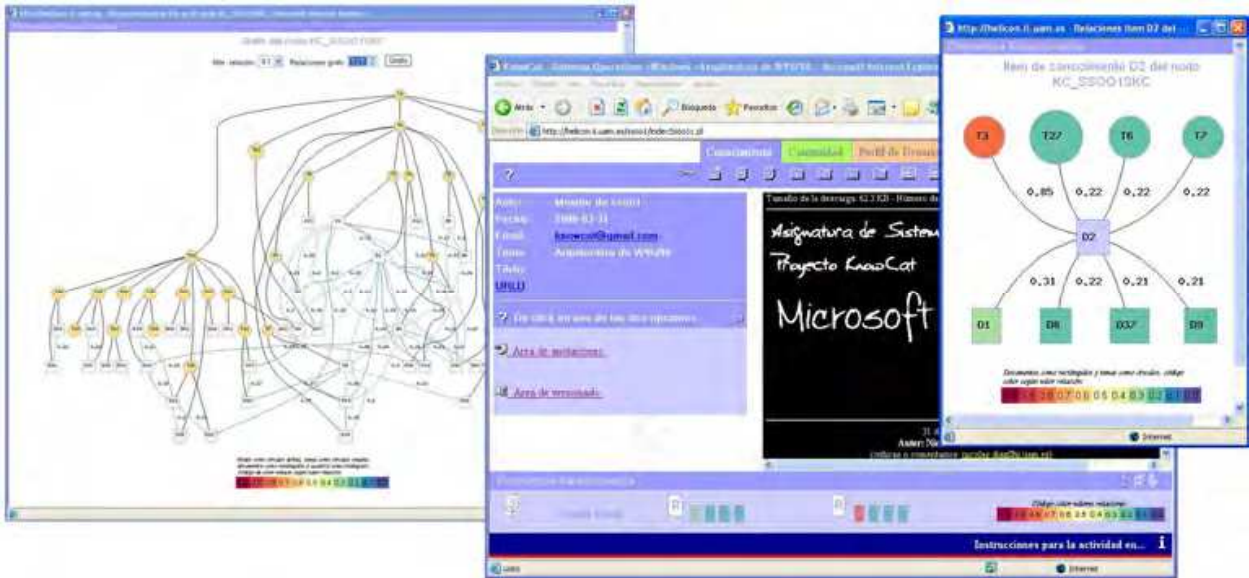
http://helicon.ii.uam.es - Relaciones ítem D2 del ...

Ítem de conocimiento D2 del nodo KC_SSOO1SKC

T3
T27
T6
T7
0.85
0.22
0.22
0.22
D2
0.31
0.22
0.21
0.21
D1
D8
D37
D9

Internet

Atrás
Búsqueda
Favoritos
http://helicon.ii.uam.es/ssoo1/index

Conocimiento
Comunidad
Perfil de Usuario

Autor:
Fecha: 2008-03-31
Email: knowcat@gmail.com
Título:
URL

Área de mutaciones
Área de votaciones

Asignatura de Sistem
Proyecto KnowCat
Microsoft

Instrucciones para la actividad en...

Internet

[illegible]